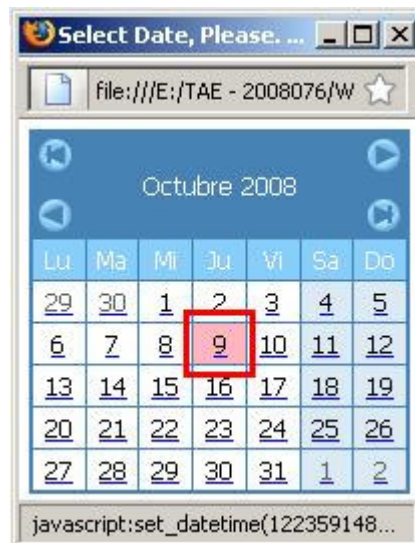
Select Date, Please. ...

file:///E:/TAE - 2008076/W

Octubre 2008

| Lu | Ma | Mi | Ju | Vi | Sa | Do |
|---|---|---|---|---|---|---|
| 29 | 30 | 1 | 2 | 3 | 4 | 5 |
| 6 | 7 | 8 | 9 | 10 | 11 | 12 |
| 13 | 14 | 15 | 16 | 17 | 18 | 19 |
| 20 | 21 | 22 | 23 | 24 | 25 | 26 |
| 27 | 28 | 29 | 30 | 31 | 1 | 2 |

javascript:set_datetime(122359148...